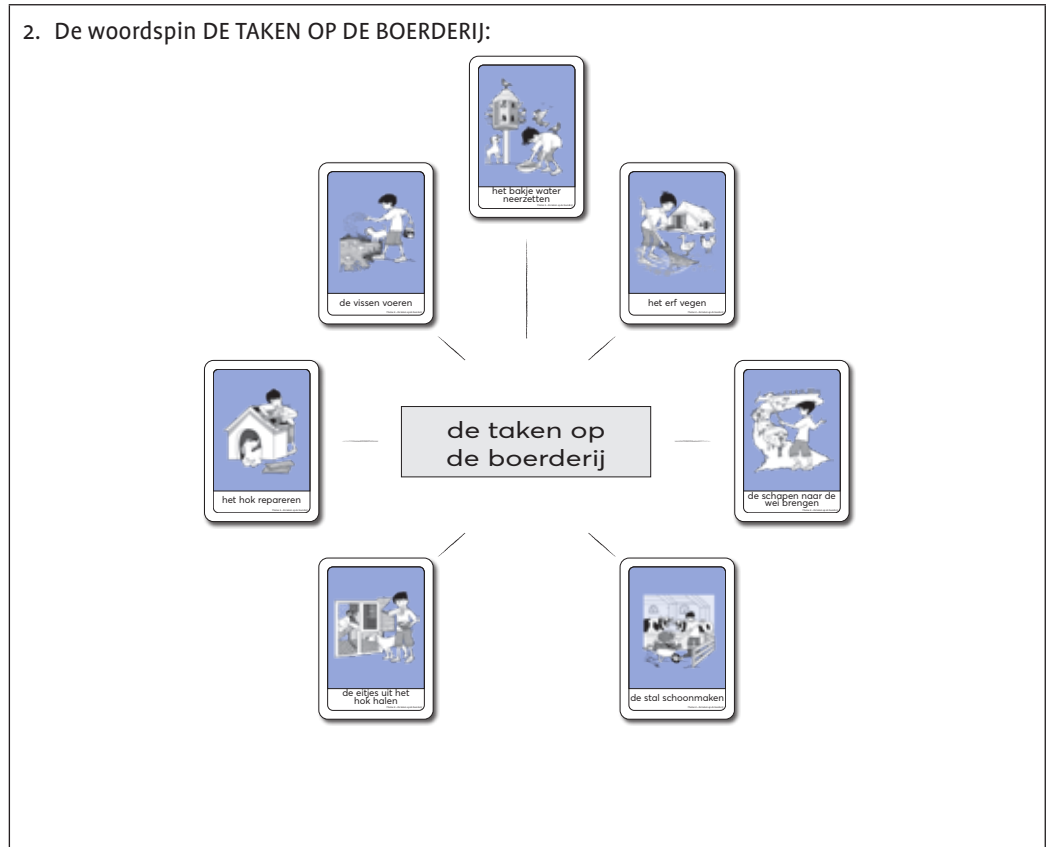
2. De woordspin DE TAKEN OP DE BOERDERIJ:

het bakje water neerzetten

de vissen voeren

het erf vegen

het hok repareren

de taken op de boerderij

de schapen naar de wei brengen

de eitjes uit het hok halen

de stal schoonmaken